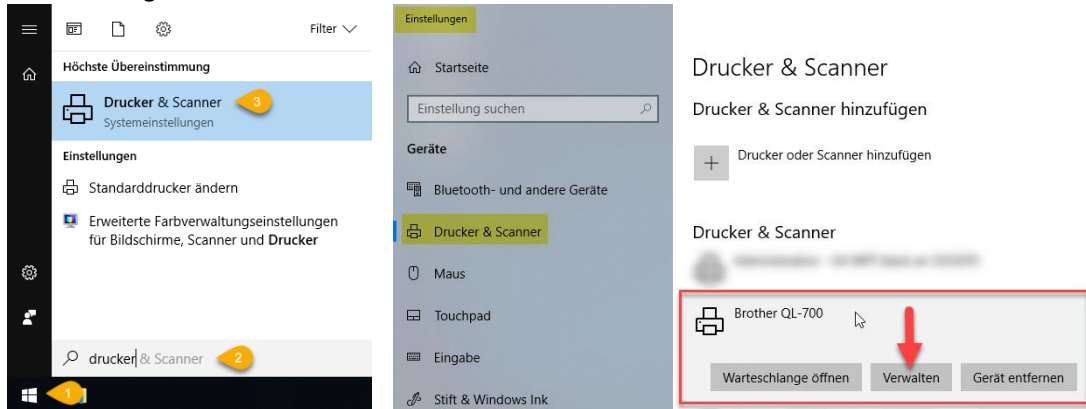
Filter

Höchste Übereinstimmung

Drucker & Scanner
Systemeinstellungen

3

Einstellungen

Standarddrucker ändern

Erweiterte Farbverwaltungseinstellungen für Bildschirme, Scanner und Drucker

drucker & Scanner

2

1

Einstellungen

Startseite

Einstellung suchen

Geräte

Bluetooth- und andere Geräte

Drucker & Scanner

Maus

Touchpad

Eingabe

Stift & Windows Ink

Drucker & Scanner

Drucker & Scanner hinzufügen

Drucker oder Scanner hinzufügen

Drucker & Scanner

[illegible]

Brother QL-700

Warteschlange öffnen

Verwalten

Gerät entfernen